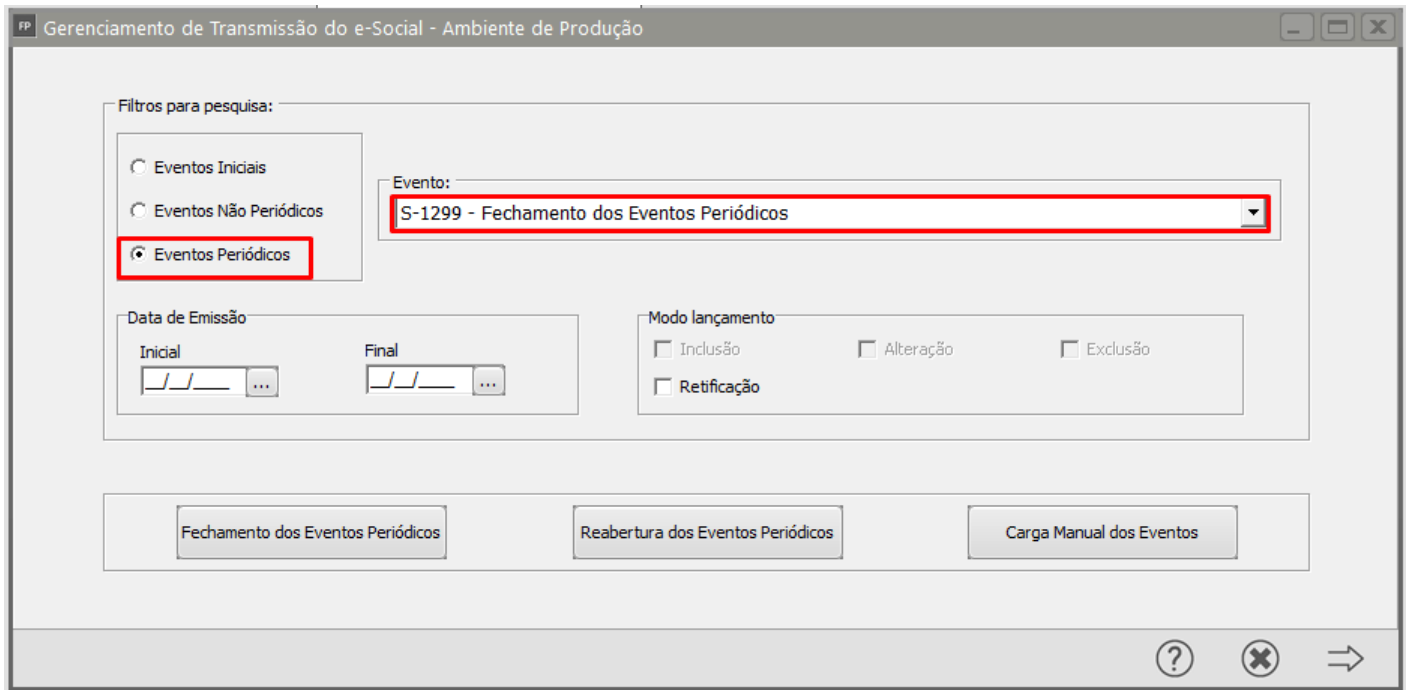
FP Gerenciamento de Transmissão do e-Social - Ambiente de Produção

Filtros para pesquisa:

Eventos Iniciais

Eventos Não Periódicos

Eventos Periódicos

Evento:

S-1299 - Fechamento dos Eventos Periódicos

Data de Emissão

Inicial

__/__/____ ...

Final

__/__/____ ...

Modo lançamento

Inclusão

Alteração

Exclusão

Retificação

Fechamento dos Eventos Periódicos

Reabertura dos Eventos Periódicos

Carga Manual dos Eventos